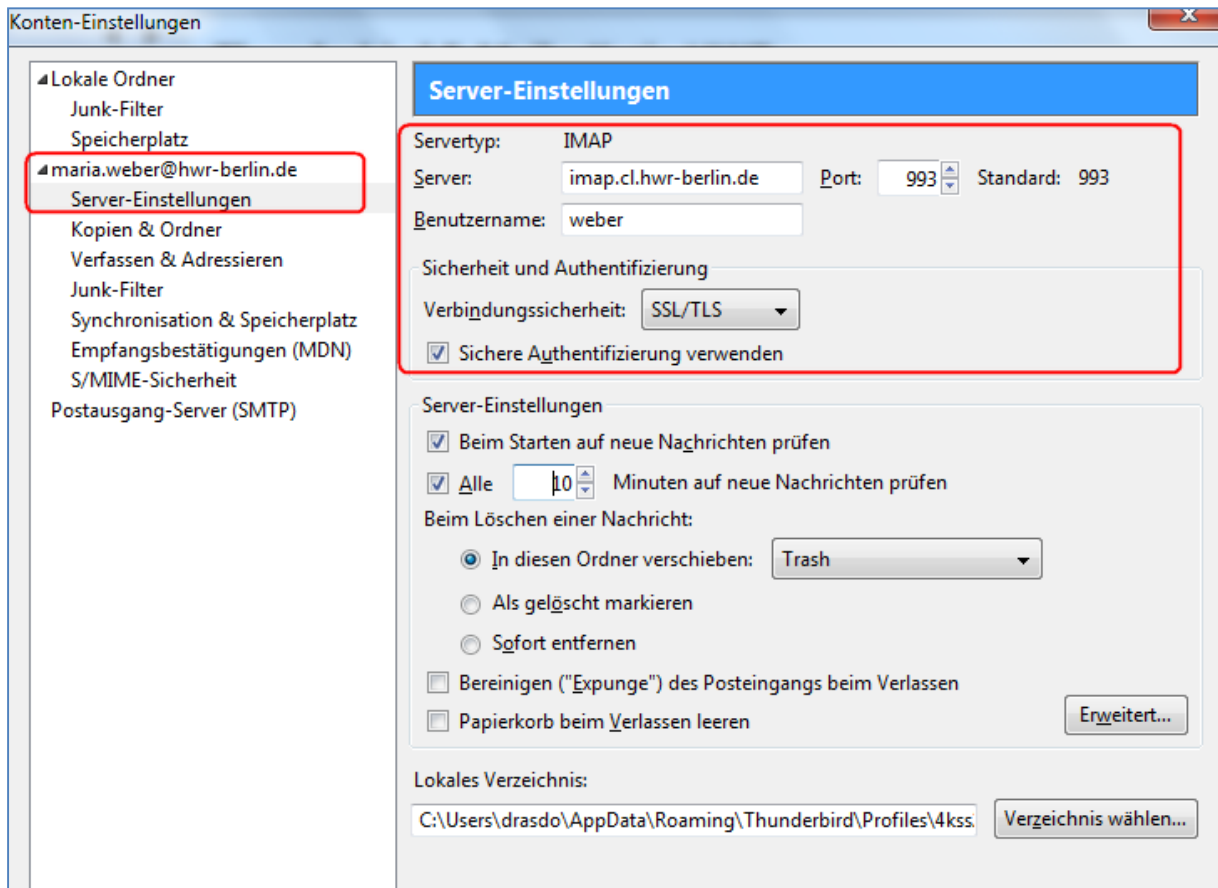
Konten-Einstellungen

Lokale Ordner
Junk-Filter
Speicherplatz
maria.weber@hwr-berlin.de
Server-Einstellungen
Kopien & Ordner
Verfassen & Adressieren
Junk-Filter
Synchronisation & Speicherplatz
Empfangsbestätigungen (MDN)
S/MIME-Sicherheit
Postausgang-Server (SMTP)

Server-Einstellungen

Servertyp: IMAP
Server: imap.cl.hwr-berlin.de Port: 993 Standard: 993
Benutzername: weber

Sicherheit und Authentifizierung
Verbindungssicherheit: SSL/TLS
Sichere Authentifizierung verwenden

Server-Einstellungen
Beim Starten auf neue Nachrichten prüfen
Alle 10 Minuten auf neue Nachrichten prüfen
Beim Löschen einer Nachricht:
In diesen Ordner verschieben: Trash
Als gelöscht markieren
Sofort entfernen
Bereinigen ("Expunge") des Posteingangs beim Verlassen
Papierkorb beim Verlassen leeren
Erweitert...

Lokales Verzeichnis:
C:\Users\drasdo\AppData\Roaming\Thunderbird\Profiles\4kss.
Verzeichnis wählen...